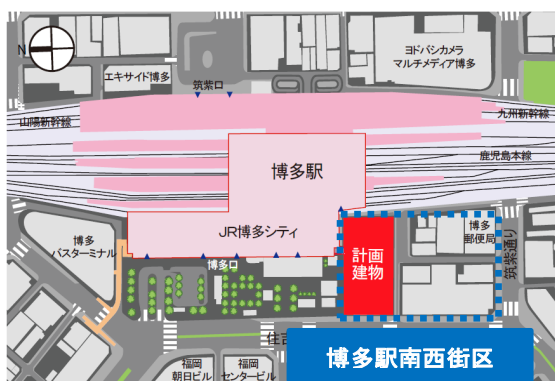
N

エキサイド博多

筑紫口

ヨドバシカメラ マルチメディア博多

山陽新幹線

九州新幹線

鹿児島本線

博多駅

JR博多シティ

計画建物

博多郵便局

筑紫通り

博多バスターミナル

博多口

住吉

福岡朝日ビル

福岡センタービル

博多駅南西街区